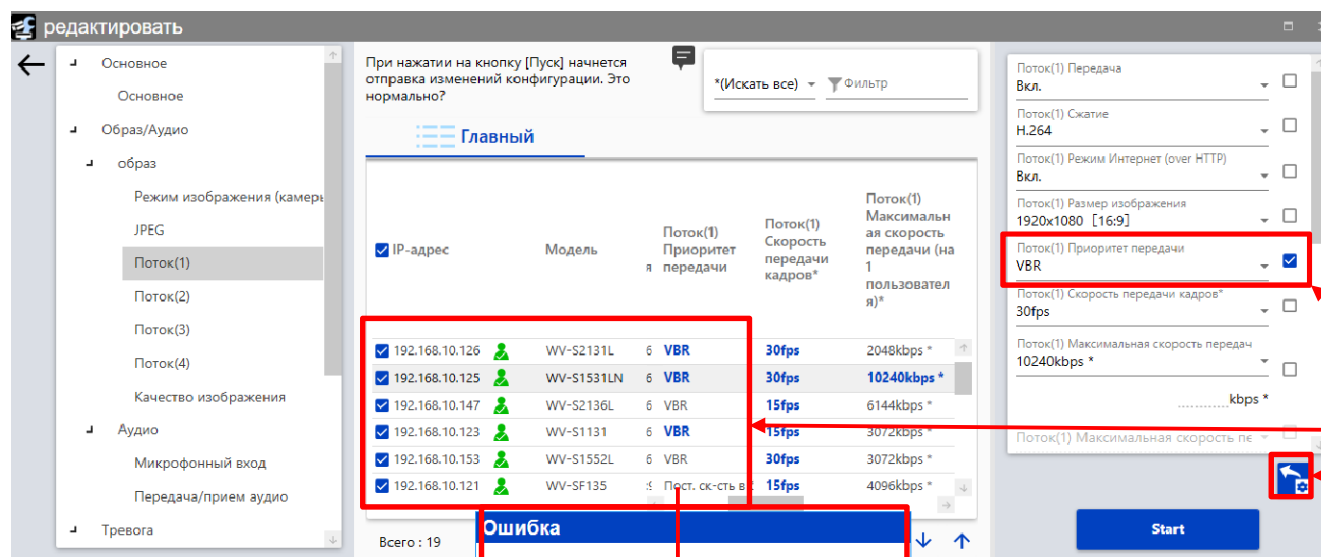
редактировать

Основное
Основное
Образ/Аудио
образ
Режим изображения (камеры
JPEG
Поток(1)
Поток(2)
Поток(3)
Поток(4)
Качество изображения
Аудио
Микрофонный вход
Передача/прием аудио
Тревога

При нажатии на кнопку [Пуск] начнется отправка изменений конфигурации. Это нормально?

*(Искать все)
Фильтр

Главный

| IP-адрес | | Модель | | Поток(1) Приоритет передачи | Поток(1) Скорость передачи кадров* | Поток(1) Максимальная скорость передачи (на 1 пользователя)* |
|---|---|---|---|---|---|---|
| 192.168.10.126 | | WV-S2131L | 6 | VBR | 30fps | 2048kbps * |
| 192.168.10.125 | | WV-S1531LN | 6 | VBR | 30fps | 10240kbps * |
| 192.168.10.147 | | WV-S2136L | 6 | VBR | 15fps | 6144kbps * |
| 192.168.10.123 | | WV-S1131 | 6 | VBR | 15fps | 3072kbps * |
| 192.168.10.153 | | WV-S1552L | 6 | VBR | 30fps | 3072kbps * |
| 192.168.10.121 | | WV-SF135 | | Пост. ск-сть в | 15fps | 4096kbps * |

Всего : 19

Ошибка

Поток(1) Передача
Вкл.
Поток(1) Сжатие
H.264
Поток(1) Режим Интернет (over HTTP)
Вкл.
Поток(1) Размер изображения
1920x1080 [16:9]
Поток(1) Приоритет передачи
VBR
Поток(1) Скорость передачи кадров*
30fps
Поток(1) Максимальная скорость передач
10240kbps *
kbps *
Поток(1) Максимальная скорость пе

Start